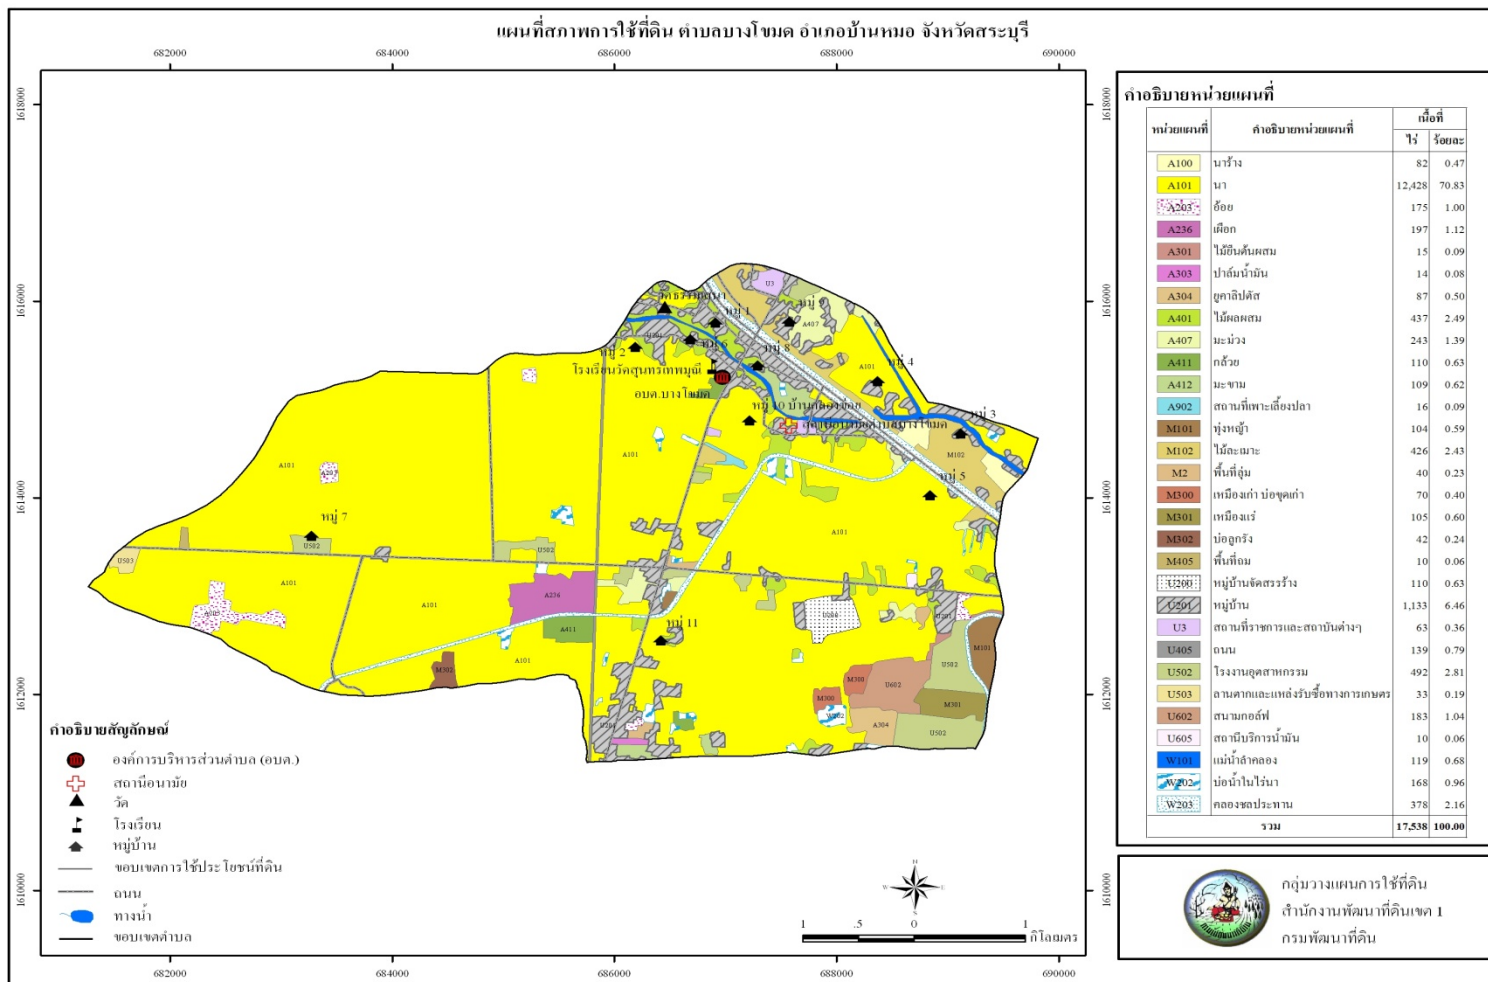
แผนที่สภาพการใช้ที่ดิน ตำบลบางโขมด อำเภอบ้านหมอ จังหวัดสระบุรี

682000 684000 686000 688000 690000

1618000 1616000 1614000 1612000 1610000

วัดธรรมิกนาวา
หมู่ 1
หมู่ 9
หมู่ 6
หมู่ 2
หมู่ 8
หมู่ 4
โรงเรียนวัดสุนทรเทพมูนี
อบต.บางโขมด
หมู่ 10 บ้านคลองช้าง
หมู่ 3
สถานีอนามัยตำบลบางโขมด
หมู่ 5
หมู่ 7
หมู่ 11

U3 A407 A101 M102 A203 U502 U503 A236 A411 M302 U604 U602 M300 M301 A304 M101 W202

คำอธิบายสัญลักษณ์
องค์การบริหารส่วนตำบล (อบต.)
สถานีอนามัย
วัด
โรงเรียน
หมู่บ้าน
ขอบเขตการใช้ประโยชน์ที่ดิน
ถนน
ทางน้ำ
ขอบเขตตำบล

1 .5 0 1 กิโลเมตร

คำอธิบายหน่วยแผนที่

| หน่วยแผนที่ | คำอธิบายหน่วยแผนที่ | เนื้อที่ ไร่ | ร้อยละ |
|---|---|---|---|
| A100 | นาร้าง | 82 | 0.47 |
| A101 | นา | 12,428 | 70.83 |
| A203 | อ้อย | 175 | 1.00 |
| A236 | เผือก | 197 | 1.12 |
| A301 | ไม้ยืนต้นผสม | 15 | 0.09 |
| A303 | ปาล์มน้ำมัน | 14 | 0.08 |
| A304 | ยูคาลิปตัส | 87 | 0.50 |
| A401 | ไม้ผลผสม | 437 | 2.49 |
| A407 | มะม่วง | 243 | 1.39 |
| A411 | กล้วย | 110 | 0.63 |
| A412 | มะขาม | 109 | 0.62 |
| A902 | สถานที่เพาะเลี้ยงปลา | 16 | 0.09 |
| M101 | ทุ่งหญ้า | 104 | 0.59 |
| M102 | ไม้ละเมาะ | 426 | 2.43 |
| M2 | พื้นที่ลุ่ม | 40 | 0.23 |
| M300 | เหมืองเก่า บ่อขุดเก่า | 70 | 0.40 |
| M301 | เหมืองแร่ | 105 | 0.60 |
| M302 | บ่อลูกรัง | 42 | 0.24 |
| M405 | พื้นที่ถม | 10 | 0.06 |
| U200 | หมู่บ้านจัดสรรร้าง | 110 | 0.63 |
| U201 | หมู่บ้าน | 1,133 | 6.46 |
| U3 | สถานที่ราชการและสถาบันต่างๆ | 63 | 0.36 |
| U405 | ถนน | 139 | 0.79 |
| U502 | โรงงานอุตสาหกรรม | 492 | 2.81 |
| U503 | ลานตากและแหล่งรับซื้อทางการเกษตร | 33 | 0.19 |
| U602 | สนามกอล์ฟ | 183 | 1.04 |
| U605 | สถานีบริการน้ำมัน | 10 | 0.06 |
| W101 | แม่น้ำลำคลอง | 119 | 0.68 |
| W202 | บ่อน้ำในไร่นา | 168 | 0.96 |
| W203 | คลองชลประทาน | 378 | 2.16 |
| รวม | | 17,538 | 100.00 |

กลุ่มวางแผนการใช้ที่ดิน
สำนักงานพัฒนาที่ดินเขต 1
กรมพัฒนาที่ดิน